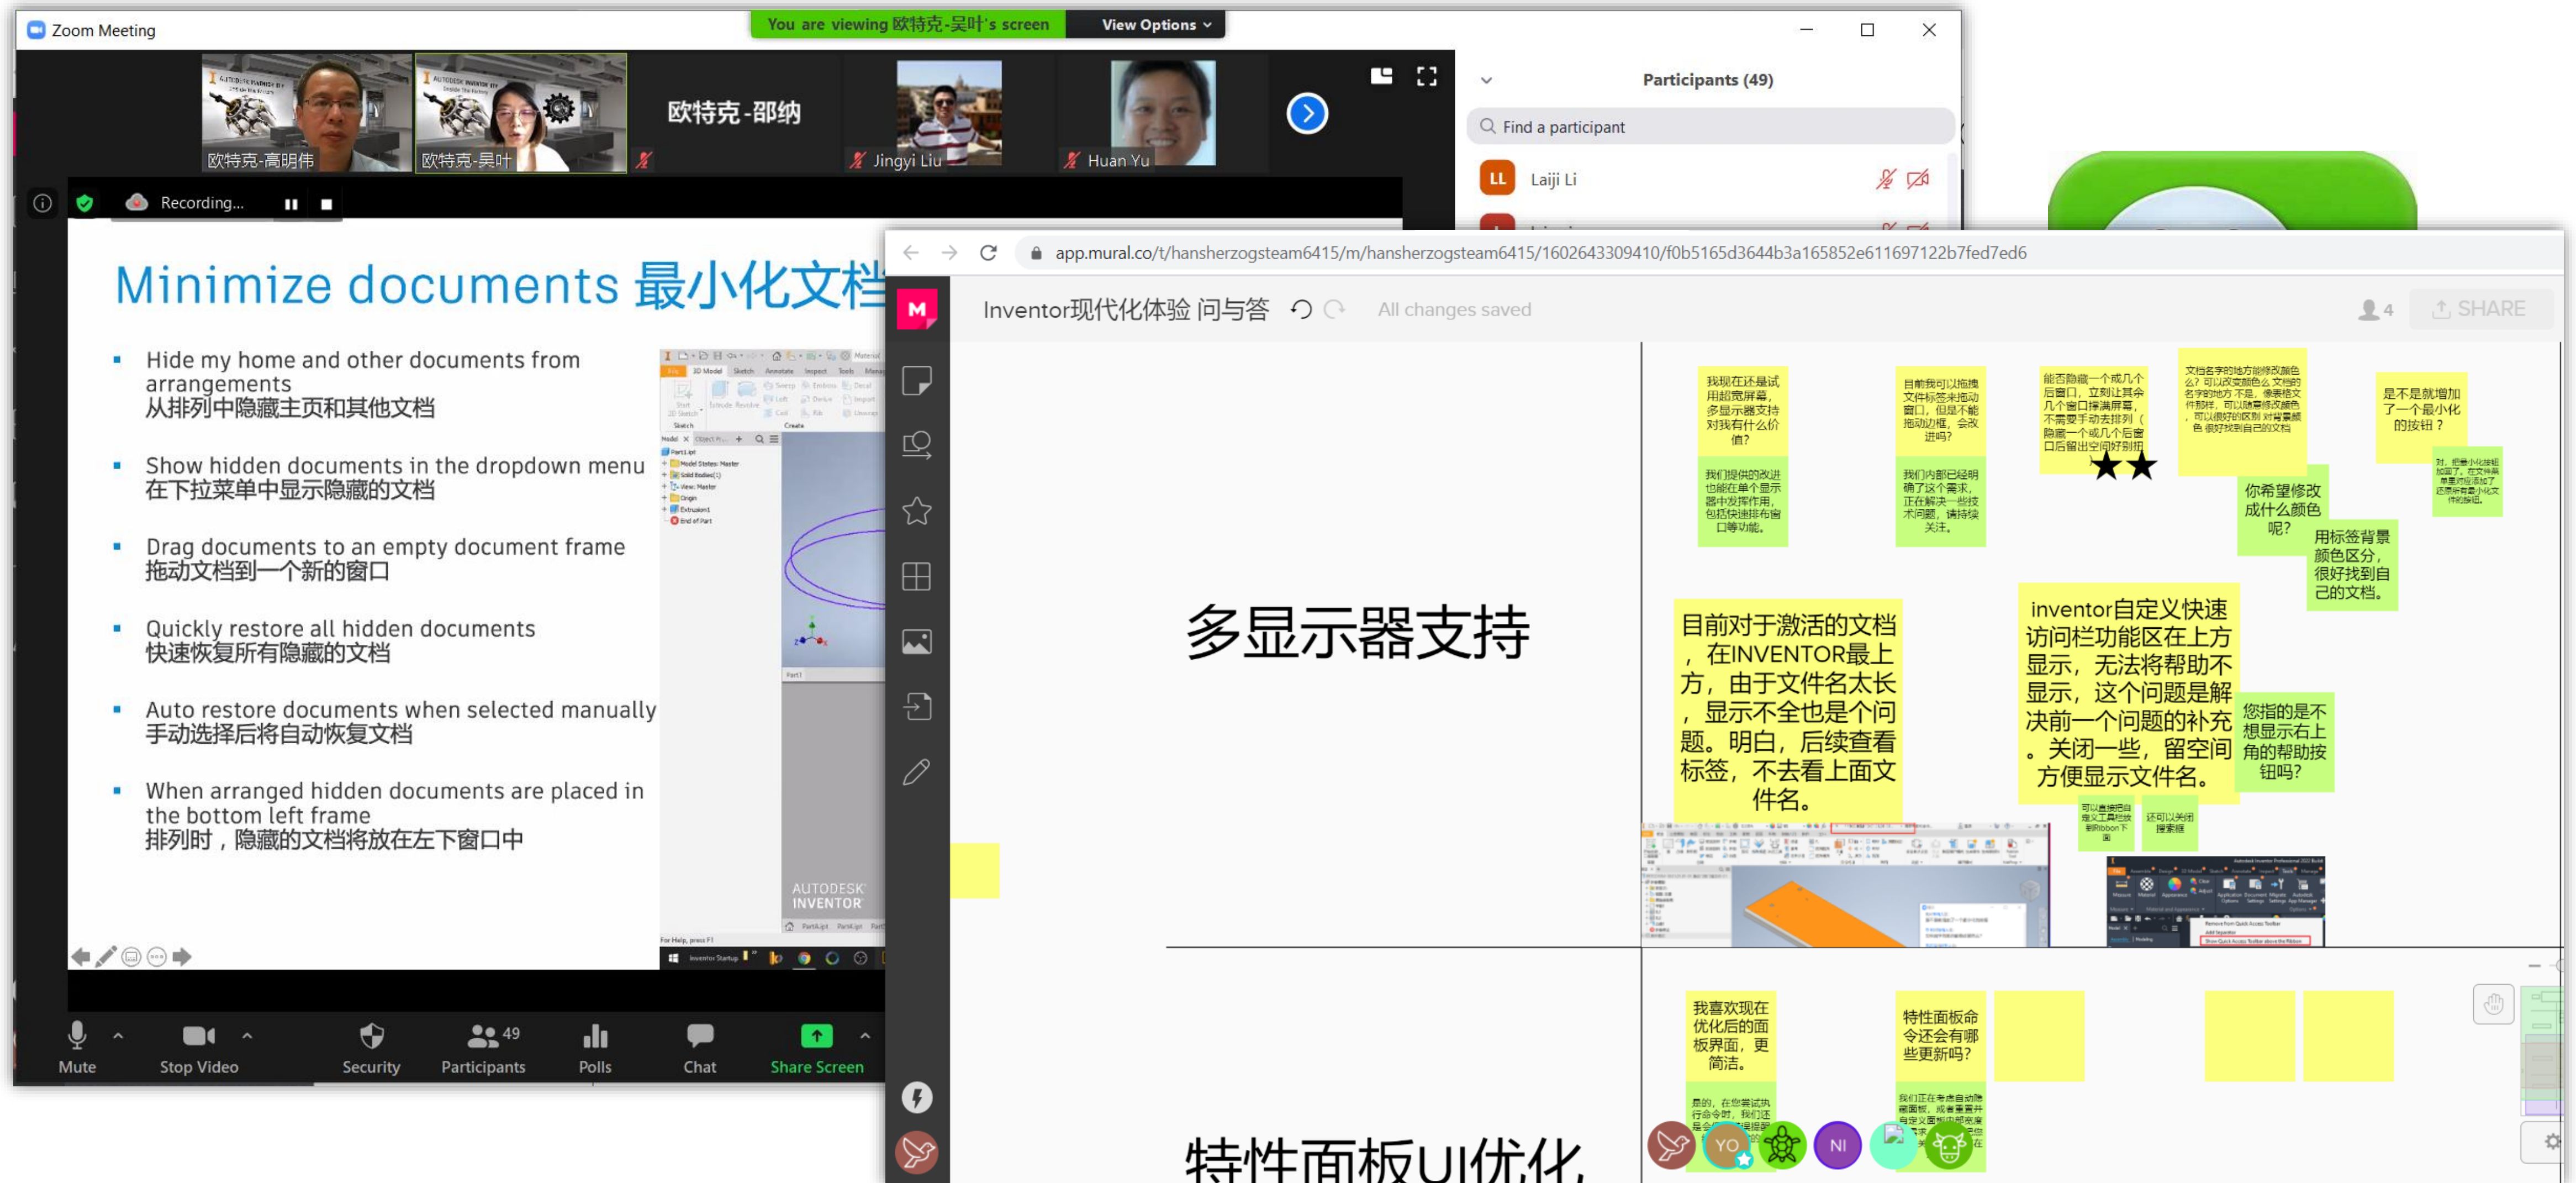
Zoom Meeting

You are viewing 欧特克-吴叶's screen View Options

欧特克-高明伟 欧特克-吴叶 欧特克-邵纳 Jingyi Liu Huan Yu

Recording...

Participants (49)

Find a participant

LL Laiji Li

Minimize documents 最小化文档

Hide my home and other documents from arrangements
从排列中隐藏主页和其他文档

Show hidden documents in the dropdown menu
在下拉菜单中显示隐藏的文档

Drag documents to an empty document frame
拖动文档到一个新的窗口

Quickly restore all hidden documents
快速恢复所有隐藏的文档

Auto restore documents when selected manually
手动选择后将自动恢复文档

When arranged hidden documents are placed in the bottom left frame
排列时，隐藏的文档将放在左下窗口中

AUTODESK INVENTOR

Mute Stop Video Security Participants 49 Polls Chat Share Screen

app.mural.co/t/hansherzogsteam6415/m/hansherzogsteam6415/1602643309410/f0b5165d3644b3a165852e611697122b7fed7ed6

Inventor现代化体验 问与答 All changes saved 4 SHARE

多显示器支持

目前对于激活的文档，在INVENTOR最上方，由于文件名太长，显示不全也是个问题。明白，后续查看标签，不去看上面文件名。

inventor自定义快速访问栏功能区在上方显示，无法将帮助不显示，这个问题是解决前一个问题的补充。关闭一些，留空间方便显示文件名。

您指的是不想显示右上角的帮助按钮吗？

你希望修改成什么颜色呢？

用标签背景颜色区分，很好找到自己的文档。

是不是就增加了一个最小化的按钮？

我喜欢现在优化后的面板界面，更简洁。

特性面板命令还会有哪些更新吗？

特性面板UI优化